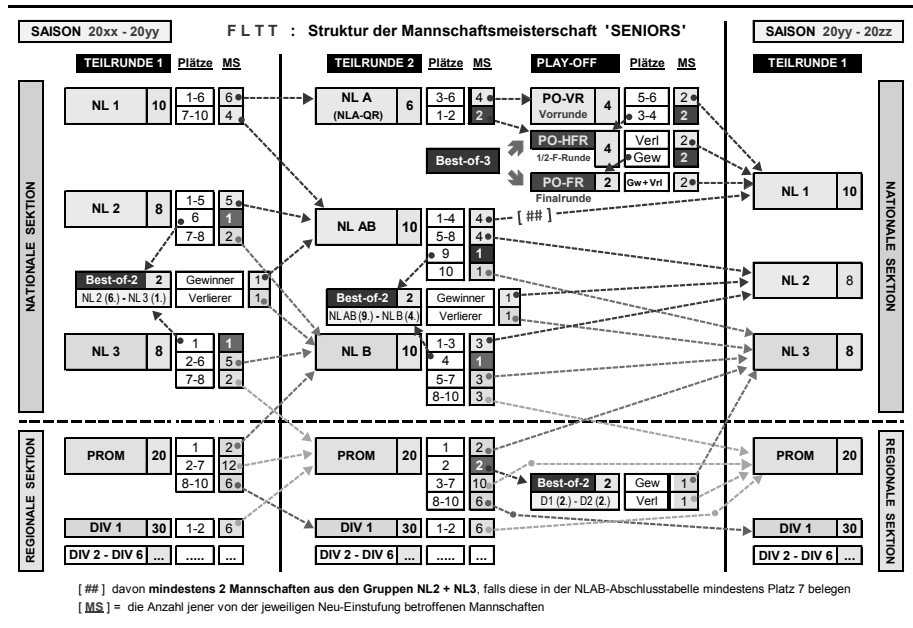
SAISON 20xx - 20yy

F L T T : Struktur der Mannschaftsmeisterschaft 'SENIORS'

SAISON 20yy - 20zz

TEILRUNDE 1 Plätze MS

TEILRUNDE 2 Plätze MS

PLAY-OFF Plätze MS

TEILRUNDE 1

NATIONALE SEKTION

NL 1 10 | 1-6 6 | 7-10 4

NL A (NLA-QR) 6 | 3-6 4 | 1-2 2

PO-VR Vorrunde 4 | 5-6 2 | 3-4 2

PO-HFR 1/2-F-Runde 4 | Verl 2 | Gew 2

Best-of-3

PO-FR Finalrunde 2 | Gw + Vrl 2

NL 1 10

NL 2 8 | 1-5 5 | 6 1 | 7-8 2

NL AB 10 | 1-4 4 | 5-8 4 | 9 1 | 10 1

[ ## ]

Best-of-2 2 | NL 2 (6.) - NL 3 (1.) | Gewinner 1 | Verlierer 1

NL 2 8

Best-of-2 2 | NLAB (9.) - NL B (4.) | Gewinner 1 | Verlierer 1

NL 3 8 | 1 1 | 2-6 5 | 7-8 2

NL B 10 | 1-3 3 | 4 1 | 5-7 3 | 8-10 3

NL 3 8

NATIONALE SEKTION

REGIONALE SEKTION

PROM 20 | 1 2 | 2-7 12 | 8-10 6

PROM 20 | 1 2 | 2 2 | 3-7 10 | 8-10 6

Best-of-2 2 | D1 (2.) - D2 (2.) | Gew 1 | Verl 1

PROM 20

DIV 1 30 | 1-2 6

DIV 1 30 | 1-2 6

DIV 1 30

DIV 2 - DIV 6 ... | ..... | ...

DIV 2 - DIV 6 ... | ..... | ...

DIV 2 - DIV 6 ...

REGIONALE SEKTION

[ ## ] davon mindestens 2 Mannschaften aus den Gruppen NL2 + NL3, falls diese in der NLAB-Abschlusstabelle mindestens Platz 7 belegen

[ MS ] = die Anzahl jener von der jeweiligen Neu-Einstufung betroffenen Mannschaften